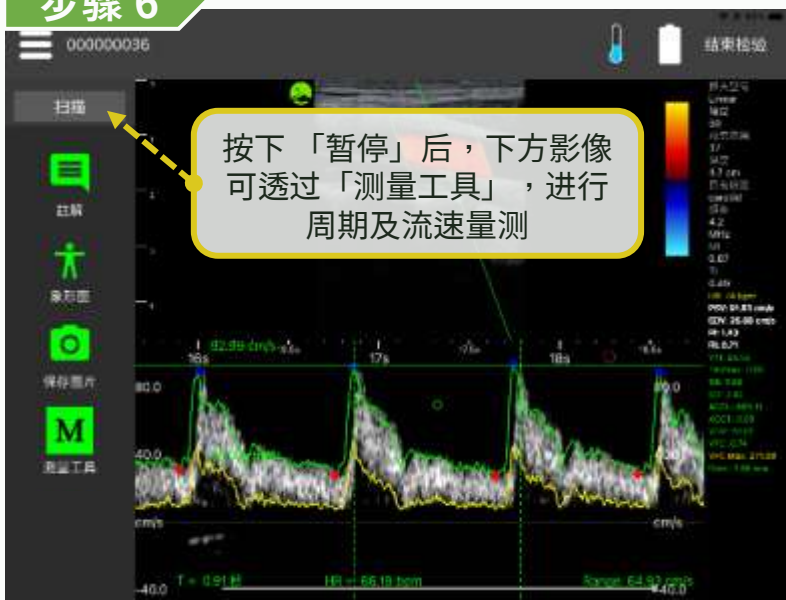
步骤 6

000000036

结束检验

扫描

注解

象形图

保存图片

M

测量工具

按下 「暂停」后，下方影像可透过「测量工具」，进行周期及流速量测

92.99 cm/s

16s

17s

18s

80.0

40.0

cm/s

cm/s

-40.0

T = 0.91秒

HR = 66.19 bpm

Range: 64.92 cm/s

40.0

80.0

40.0

PSV: 91.81 cm/s

EDV: 25.68 cm/s

PI: 1.43

RI: 0.71

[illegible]